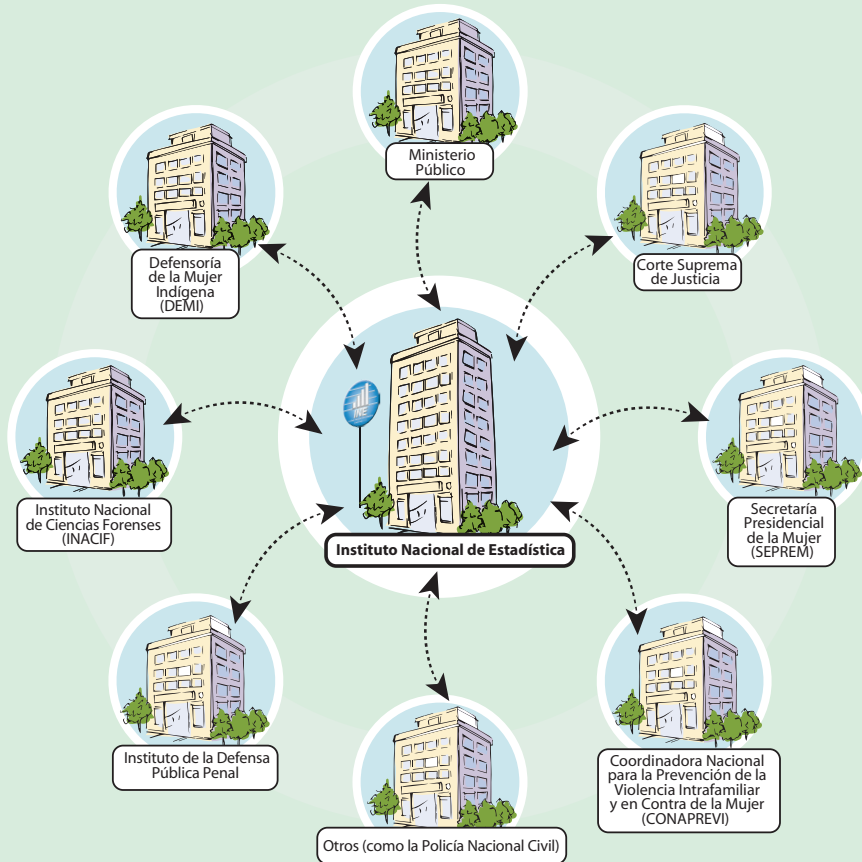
Ministerio Público

Defensoría de la Mujer Indígena (DEMI)

Corte Suprema de Justicia

INE

Instituto Nacional de Ciencias Forenses (INACIF)

Instituto Nacional de Estadística

Secretaría Presidencial de la Mujer (SEPREM)

Instituto de la Defensa Pública Penal

Coordinadora Nacional para la Prevención de la Violencia Intrafamiliar y en Contra de la Mujer (CONAPREVI)

Otros (como la Policía Nacional Civil)